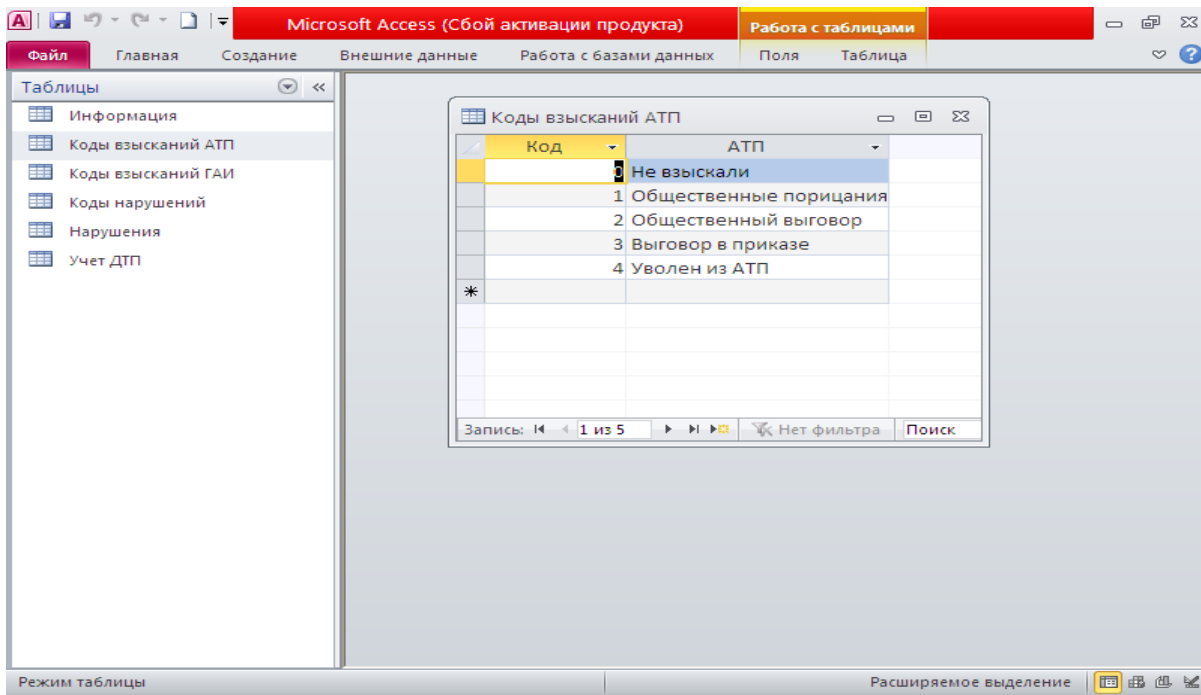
Microsoft Access (Сбой активации продукта)

Работа с таблицами

Файл Главная Создание Внешние данные Работа с базами данных Поля Таблица

Таблицы

Информация
Коды взысканий АТП
Коды взысканий ГАИ
Коды нарушений
Нарушения
Учет ДТП

Коды взысканий АТП

| Код | АТП |
|---|---|
| 0 | Не взыскали |
| 1 | Общественные порицания |
| 2 | Общественный выговор |
| 3 | Выговор в приказе |
| 4 | Уволен из АТП |
| * | |

Запись: 1 из 5 Нет фильтра Поиск

Режим таблицы

Расширяемое выделение